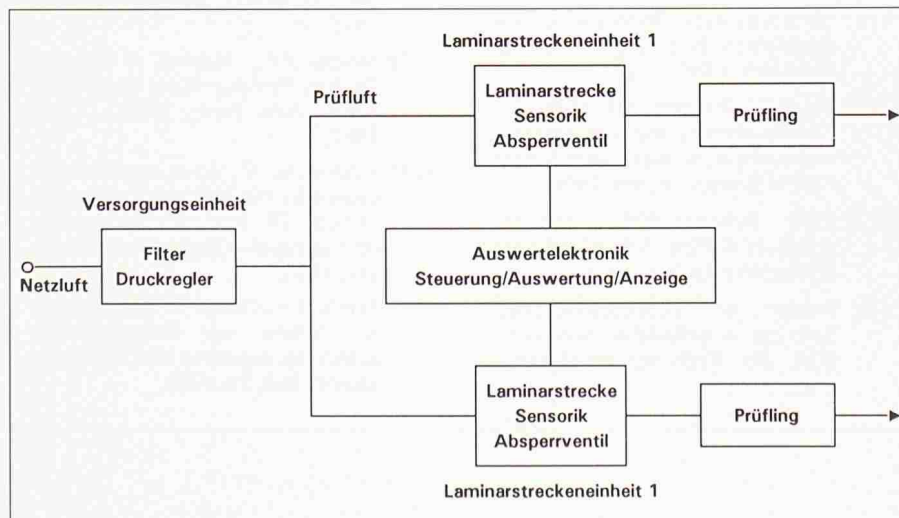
Laminarstreckeneinheit 1

Prüfluft

Laminarstrecke
Sensorik
Absperrventil

Prüfling

Versorgungseinheit

Netzluft

Filter
Druckregler

Auswertelektronik
Steuerung/Auswertung/Anzeige

Laminarstrecke
Sensorik
Absperrventil

Prüfling

Laminarstreckeneinheit 1